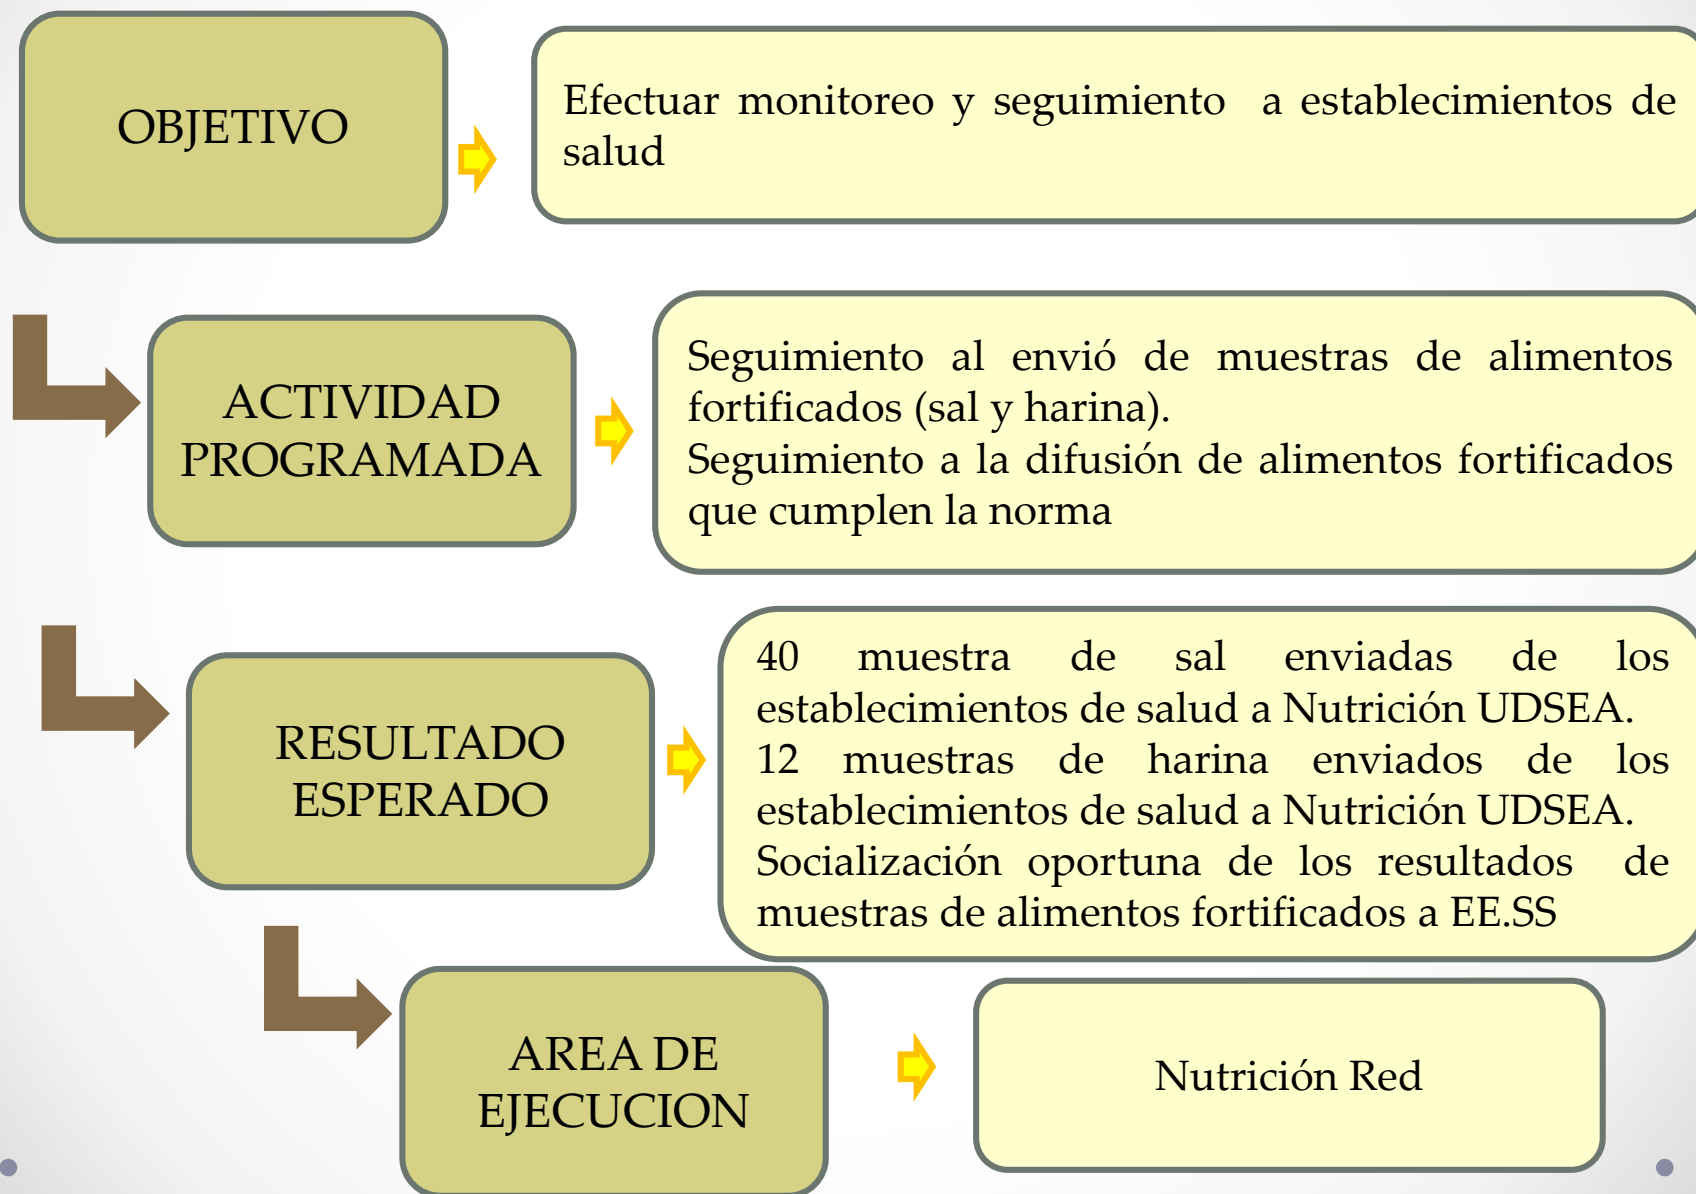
OBJETIVO

Efectuar monitoreo y seguimiento a establecimientos de salud

ACTIVIDAD PROGRAMADA

Seguimiento al envió de muestras de alimentos fortificados (sal y harina).
Seguimiento a la difusión de alimentos fortificados que cumplen la norma

RESULTADO ESPERADO

40 muestra de sal enviadas de los establecimientos de salud a Nutrición UDSEA.
12 muestras de harina enviados de los establecimientos de salud a Nutrición UDSEA.
Socialización oportuna de los resultados de muestras de alimentos fortificados a EE.SS

AREA DE EJECUCION

Nutrición Red